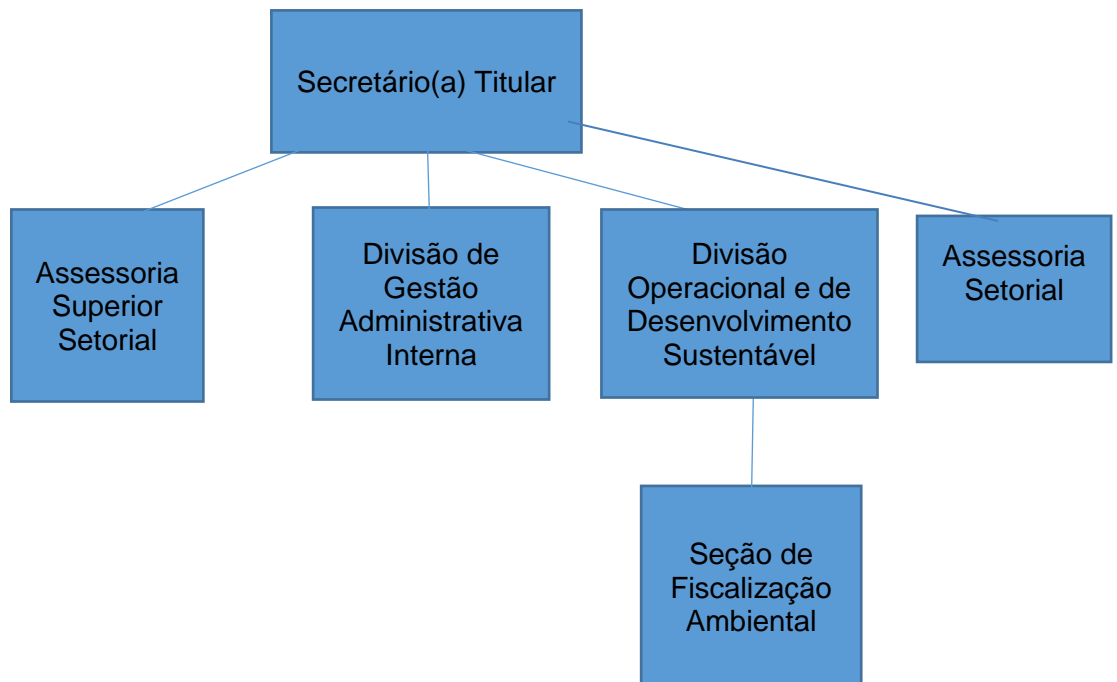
Secretário(a) Titular

Assessoria Superior Setorial

Divisão de Gestão Administrativa Interna

Divisão Operacional e de Desenvolvimento Sustentável

Assessoria Setorial

Seção de Fiscalização Ambiental